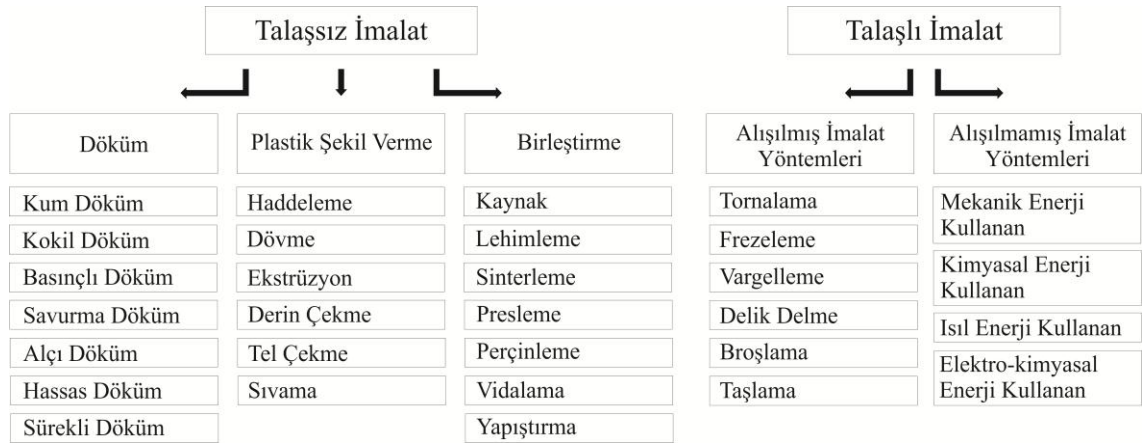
Talaşsız İmalat

Döküm

Kum Döküm
Kokil Döküm
Basınçlı Döküm
Savurma Döküm
Alçı Döküm
Hassas Döküm
Sürekli Döküm

Plastik Şekil Verme

Haddeleme
Dövme
Ekstrüzyon
Derin Çekme
Tel Çekme
Sıvama

Birleştirme

Kaynak
Lehimleme
Sinterleme
Presleme
Perçinleme
Vidalama
Yapıştırma

Talaşlı İmalat

Alışılmış İmalat Yöntemleri

Tornalama
Frezeleme
Vargelleme
Delik Delme
Broşlama
Taşlama

Alışılmamış İmalat Yöntemleri

Mekanik Enerji Kullanan
Kimyasal Enerji Kullanan
Isıl Enerji Kullanan
Elektro-kimyasal Enerji Kullanan